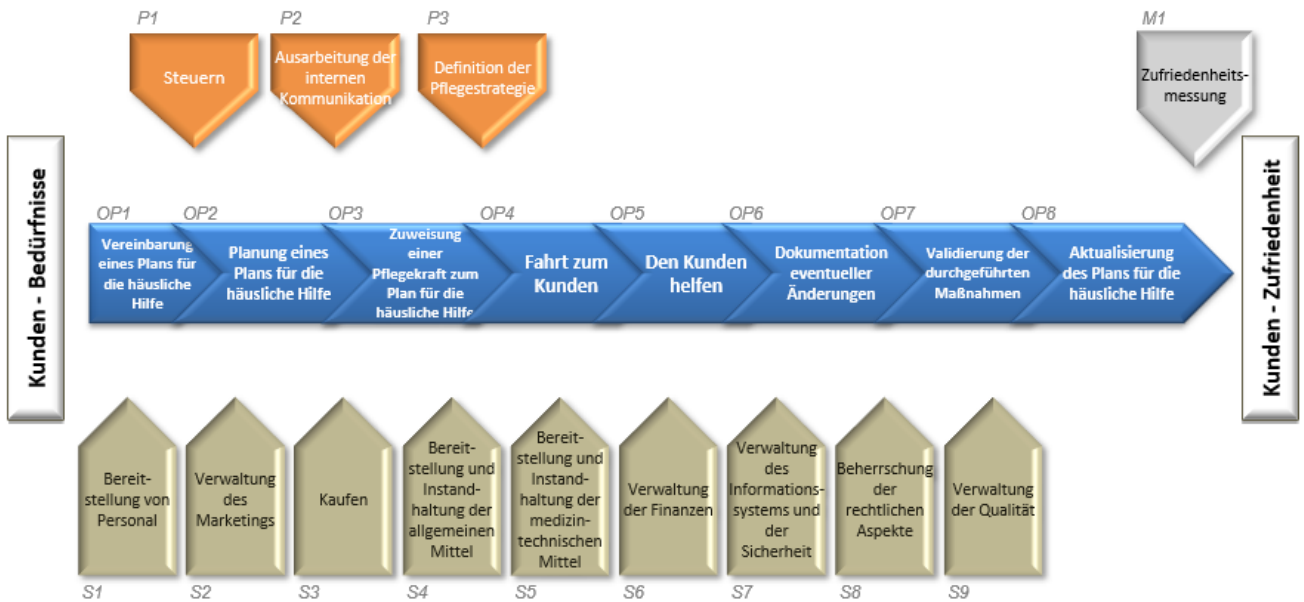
P1
Steuern

P2
Ausarbeitung der internen Kommunikation

P3
Definition der Pflegestrategie

M1
Zufriedenheits-messung

Kunden - Bedürfnisse

Kunden - Zufriedenheit

OP1
Vereinbarung eines Plans für die häusliche Hilfe

OP2
Planung eines Plans für die häusliche Hilfe

OP3
Zuweisung einer Pflegekraft zum Plan für die häusliche Hilfe

OP4
Fahrt zum Kunden

OP5
Den Kunden helfen

OP6
Dokumentation eventueller Änderungen

OP7
Validierung der durchgeführten Maßnahmen

OP8
Aktualisierung des Plans für die häusliche Hilfe

Bereitstellung von Personal
S1

Verwaltung des Marketings
S2

Kaufen
S3

Bereitstellung und Instandhaltung der allgemeinen Mittel
S4

Bereitstellung und Instandhaltung der medizintechnischen Mittel
S5

Verwaltung der Finanzen
S6

Verwaltung des Informations-systems und der Sicherheit
S7

Beherrschung der rechtlichen Aspekte
S8

Verwaltung der Qualität
S9